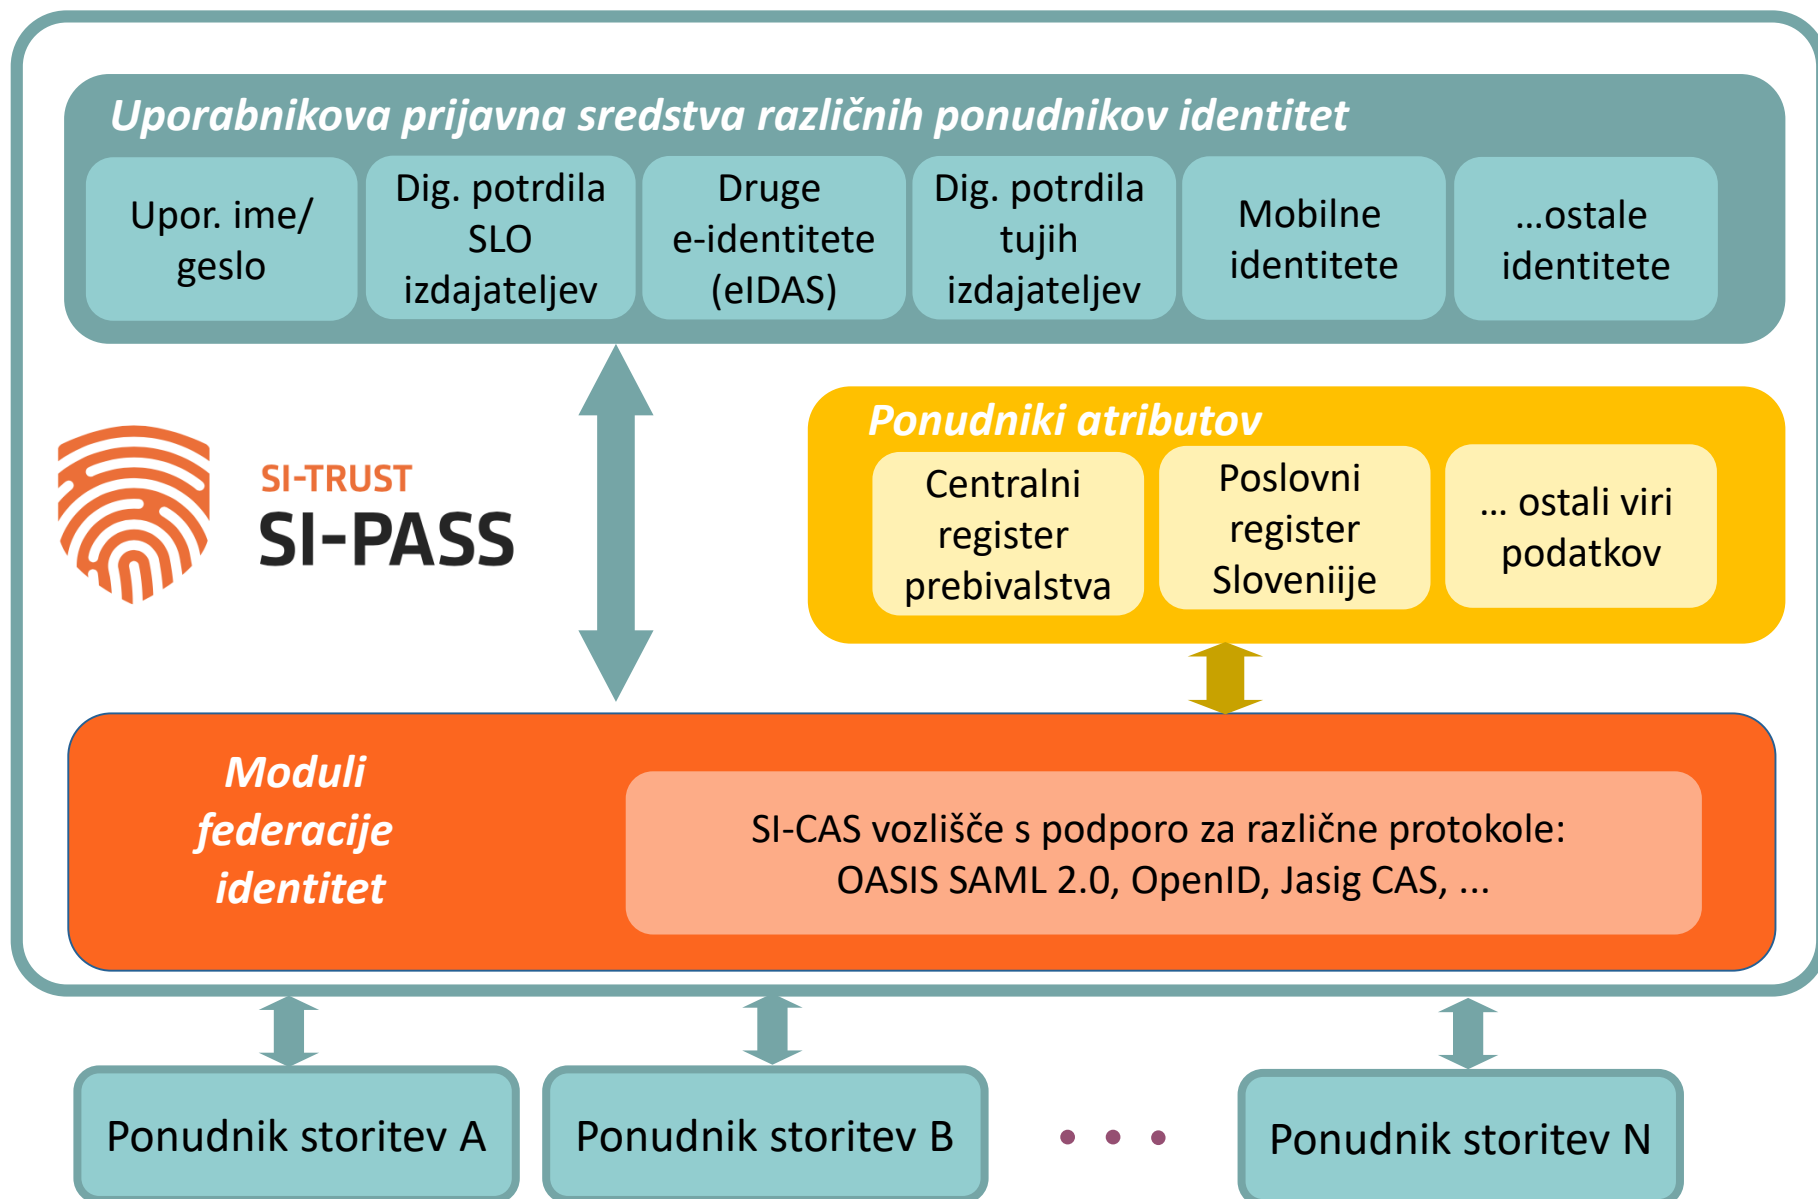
Uporabnikova prijavna sredstva različnih ponudnikov identitet

Upor. ime/ geslo

Dig. potrdila SLO izdajateljev

Druge e-identitete (eIDAS)

Dig. potrdila tujih izdajateljev

Mobilne identitete

...ostale identitete

SI-TRUST
SI-PASS

Ponudniki atributov

Centralni register prebivalstva

Poslovni register Slovenije

... ostali viri podatkov

Moduli federacije identitet

SI-CAS vozlišče s podporo za različne protokole: OASIS SAML 2.0, OpenID, Jasig CAS, ...

Ponudnik storitev A

Ponudnik storitev B

Ponudnik storitev N